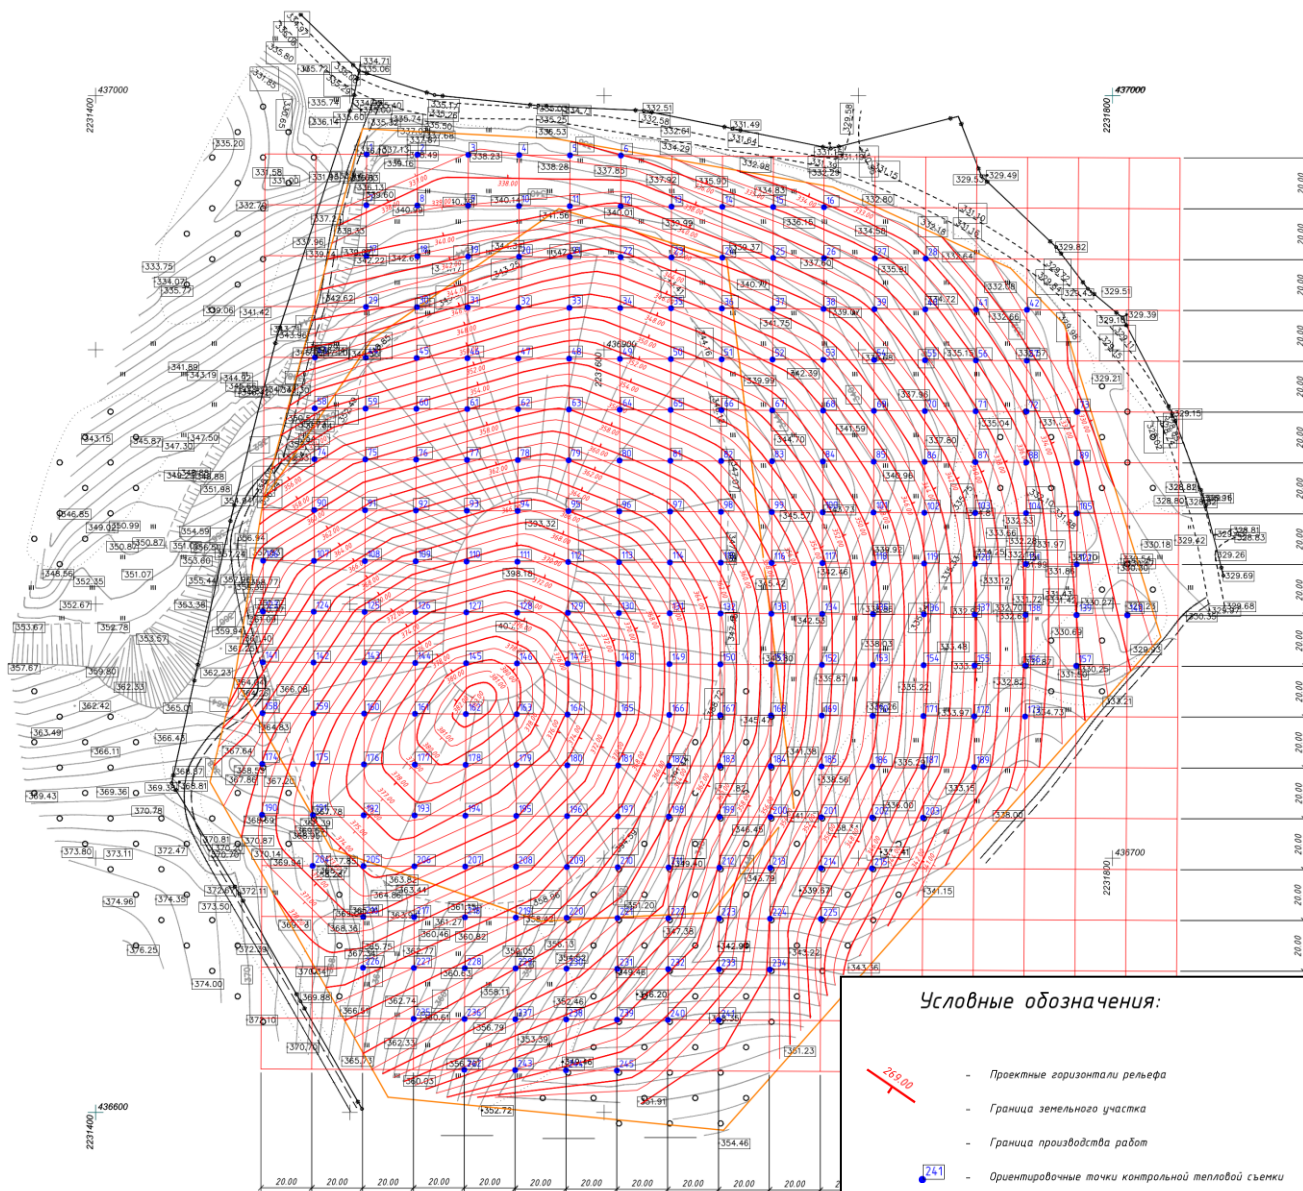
437000
2231400
437000
2231800
436900
436700
2231800
436600
2231400

Условные обозначения:

269.00 - Проектные горизонтали рельефа

- Граница земельного участка

- Граница производства работ

241 - Ориентировочные точки контрольной тепловой съемки

20.00
20.00
20.00
20.00
20.00
20.00
20.00
20.00
20.00
20.00
20.00
20.00